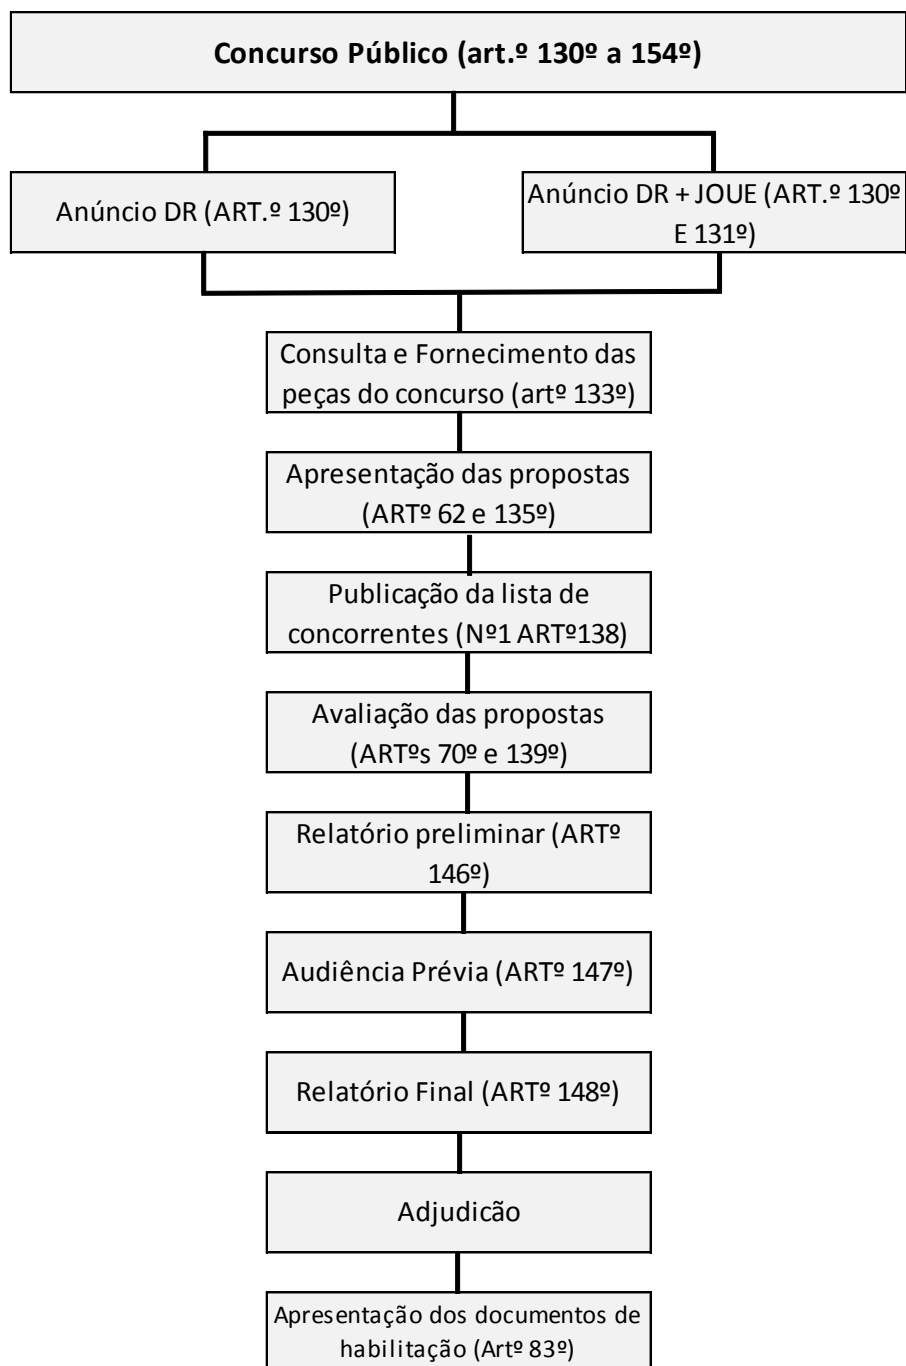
Concurso Público (art.º 130º a 154º)

Anúncio DR (ART.º 130º)

Anúncio DR + JOUE (ART.º 130º E 131º)

Consulta e Fornecimento das peças do concurso (artº 133º)

Apresentação das propostas (ARTº 62 e 135º)

Publicação da lista de concorrentes (Nº1 ARTº138)

Avaliação das propostas (ARTºs 70º e 139º)

Relatório preliminar (ARTº 146º)

Audiência Prévia (ARTº 147º)

Relatório Final (ARTº 148º)

Adjudicão

Apresentação dos documentos de habilitação (Artº 83º)